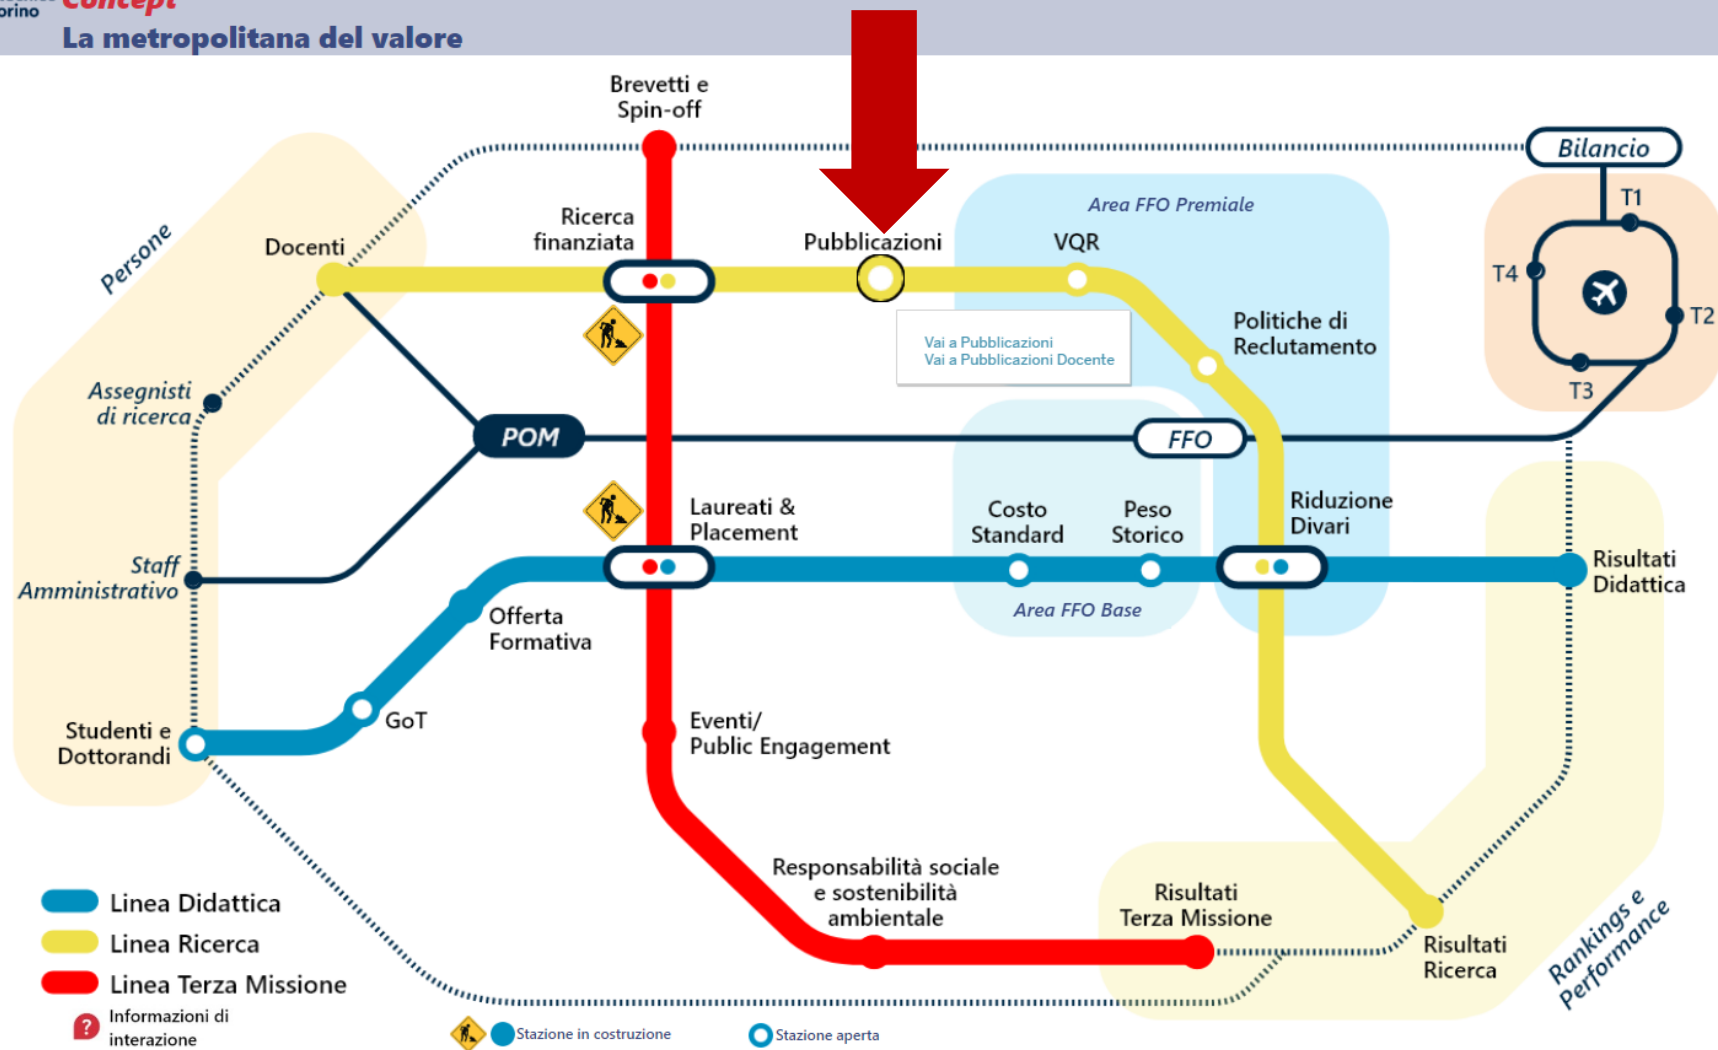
orino Concept
La metropolitana del valore

Brevetti e Spin-off

Bilancio

T1
T4
T2
T3

Area FFO Premiale

Persone

Docenti

Ricerca finanziata

Pubblicazioni

VQR

Vai a Pubblicazioni
Vai a Pubblicazioni Docente

Politiche di Reclutamento

Assegnisti di ricerca

POM

FFO

Laureati & Placement

Costo Standard

Peso Storico

Riduzione Divari

Staff Amministrativo

Risultati Didattica

Offerta Formativa

Area FFO Base

GoT

Studenti e Dottorandi

Eventi/ Public Engagement

Responsabilità sociale e sostenibilità ambientale

Risultati Terza Missione

Risultati Ricerca

Rankings e Performance

Linea Didattica
Linea Ricerca
Linea Terza Missione
Informazioni di interazione

Stazione in costruzione
Stazione aperta